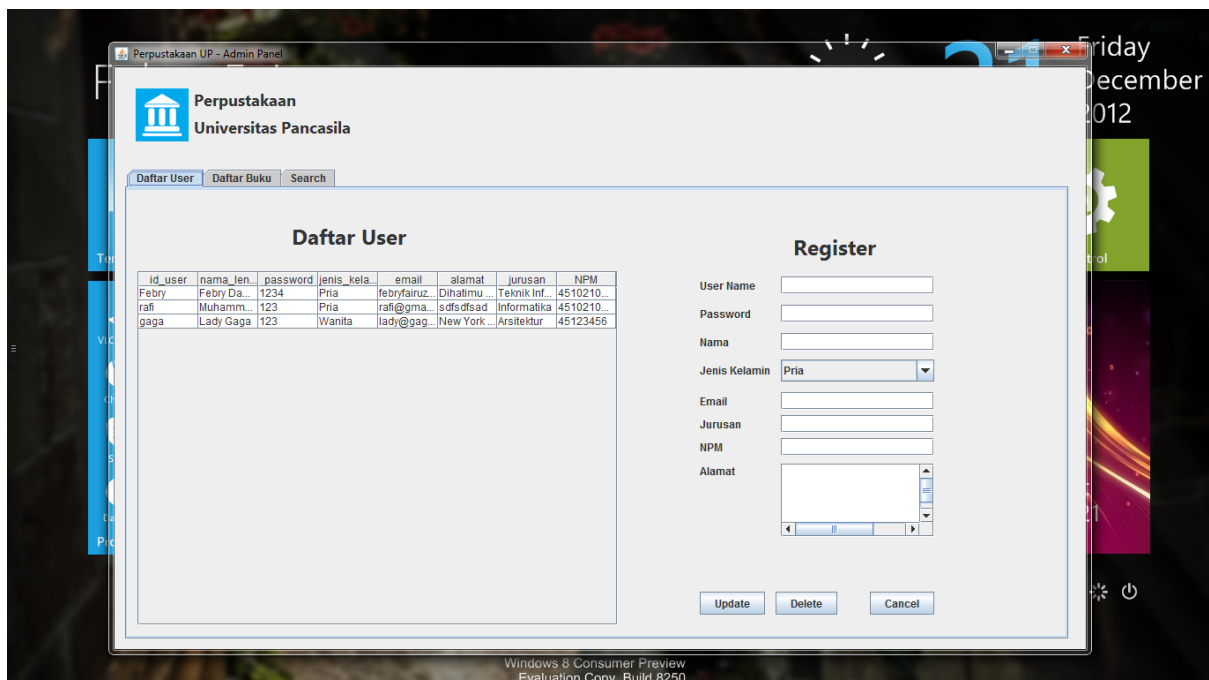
Perpustakaan UP - Admin Panel

Perpustakaan
Universitas Pancasila

Daftar User | Daftar Buku | Search

Daftar User

| id_user | nama_len... | password | jenis_kela... | email | alamat | jurusan | NPM |
|---|---|---|---|---|---|---|---|
| Febry | Febry Da... | 1234 | Pria | febryfairuz... | Dihatimu ... | Teknik Inf... | 4510210... |
| rafi | Muhamm... | 123 | Pria | rafi@gma... | sdfsdfsad | Informatika | 4510210... |
| gaga | Lady Gaga | 123 | Wanita | lady@gag... | New York ... | Arsitektur | 45123456 |

Register

User Name
Password
Nama
Jenis Kelamin Pria
Email
Jurusan
NPM
Alamat

Update Delete Cancel

Friday
December
2012

Windows 8 Consumer Preview
Evaluation Copy. Build 8250